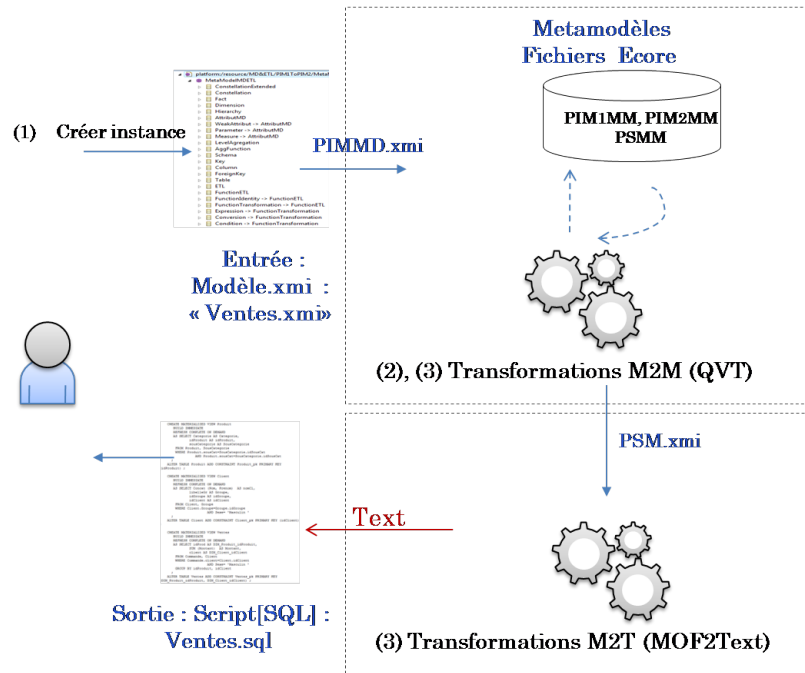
Metamodèles
Fichiers Ecore

PIM1MM, PIM2MM
PSMM

(1) Créer instance

platform:/resource/MD&ETL/PIMLToPIM2/Metal
MetaModelMDETL
ConstellationExtended
Constellation
Fact
Dimension
Hierarchy
AttributMD
WeakAttribut -> AttributMD
Parameter -> AttributMD
Measure -> AttributMD
LevelAgregation
AggFunction
Schema
Key
Column
ForeignKey
Table
ETL
FunctionETL
FunctionIdentity -> FunctionETL
FunctionTransformation -> FunctionETL
Expression -> FunctionTransformation
Conversion -> FunctionTransformation
Condition -> FunctionTransformation

PIMMD.xmi

Entrée :
Modèle.xmi :
« Ventes.xmi»

(2), (3) Transformations M2M (QVT)

PSM.xmi

Text

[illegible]

Sortie : Script[SQL] :
Ventes.sql

(3) Transformations M2T (MOF2Text)